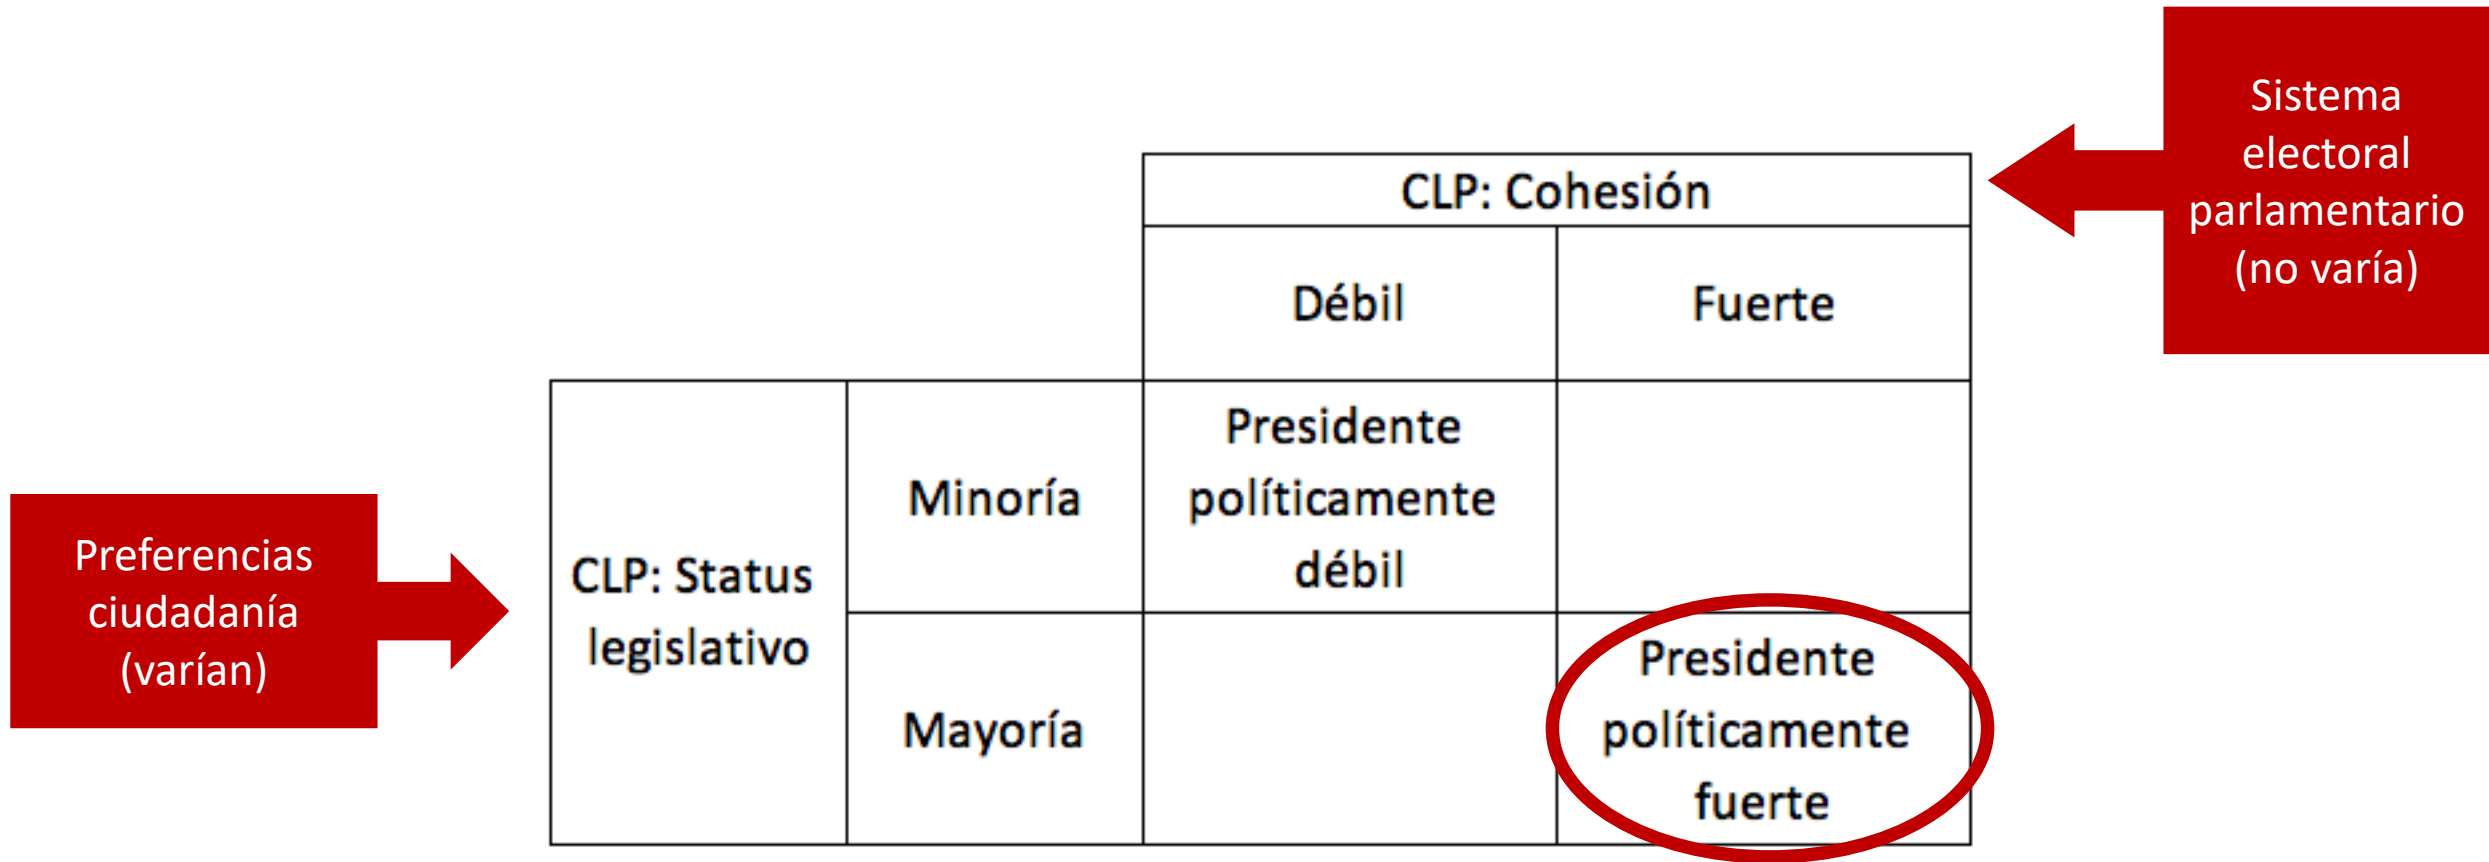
Sistema electoral parlamentario (no varía)

|  |  | CLP: Cohesión |  |
|---|---|---|---|
|  |  | Débil | Fuerte |
| CLP: Status legislativo | Minoría | Presidente políticamente débil |  |
|  | Mayoría |  | Presidente políticamente fuerte |

Preferencias ciudadanía (varían)